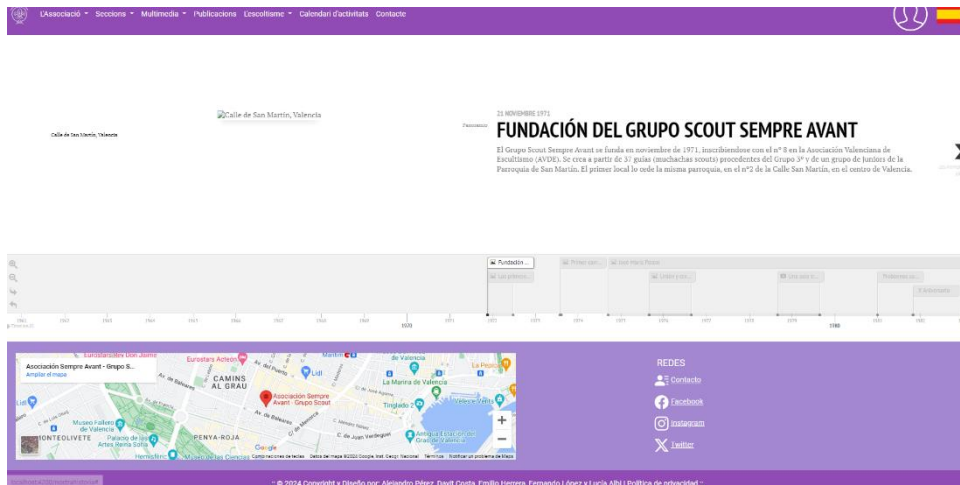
L'Associació ▾ Seccions ▾ Multimedia ▾ Publicacions L'escoltisme ▾ Calendari d'activitats Contacte

Calle de San Martín, Valencia

Calle de San Martín, Valencia

21 NOVIEMBRE 1971

FUNDACIÓN DEL GRUPO SCOUT SEMPRE AVANT

El Grupo Scout Sempre Avant se funda en noviembre de 1971, inscribiéndose con el nº 8 en la Asociación Valenciana de Escultismo (AVDE). Se crea a partir de 37 guías (muchachas scouts) procedentes del Grupo 3º y de un grupo de juniors de la Parroquia de San Martín. El primer local lo cede la misma parroquia, en el nº2 de la Calle San Martín, en el centro de Valencia.

Fundación ...
Los primeros ...
Primer cam...
Don Mario Ponce
Unidad y exc...
Una casa is...
Problemas ju...
El Rebumbori...

1970
1980

Asociación Sempre Avant - Grupo S...
Ampliar el mapa
Eurostars Acteón
CAMINS AL GRAU
Asociación Sempre Avant - Grupo Scout
La Marina de Valencia
Museo Fallero de Valencia
Palacio de las Artes Reina Sofía
PENYA-ROJA
MONTOLIVETE
Google
Combinaciones de teclas Datos del mapa ©2024 Google, Inst. Geogr. Nacional Términos Notificar un problema de Maps

REDES
Contacto
Facebook
Instagram
Twitter

© 2024 Copyright y Diseño por: Alejandro Pérez, Davit Costa, Emilio Herrera, Fernando López y Lucía Albi | Política de privacidad